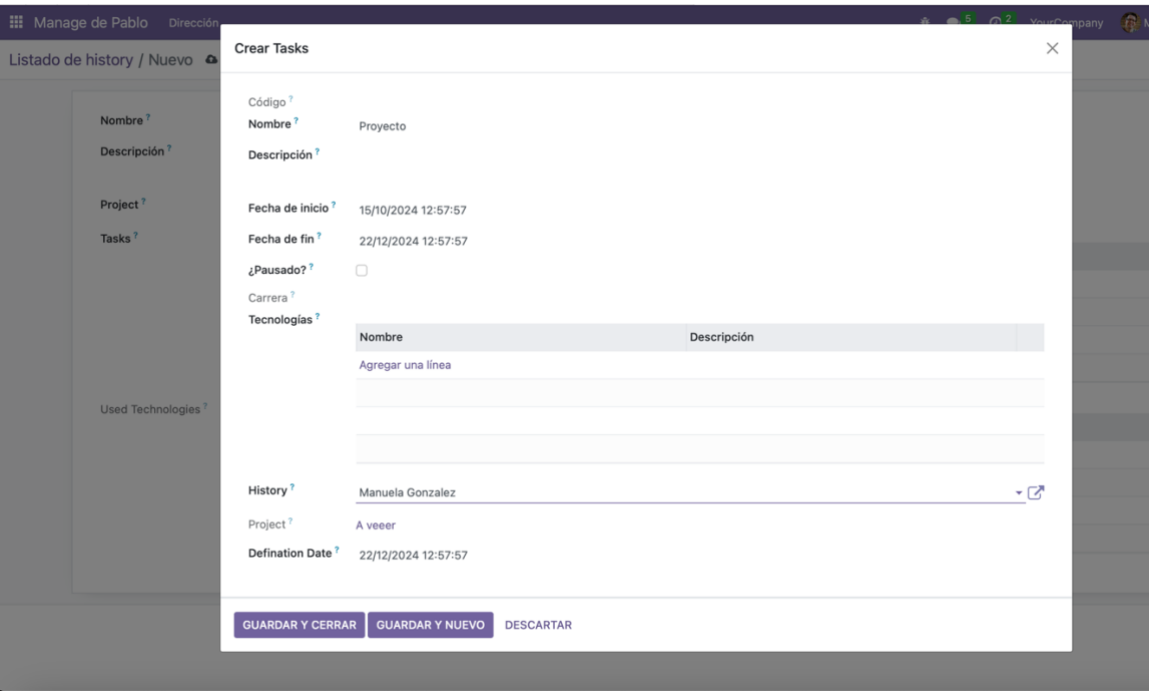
Manage de Pablo Dirección
5 2 YourCompany
Listado de history / Nuevo

Nombre ?
Descripción ?
Project ?
Tasks ?
Used Technologies ?

Crear Tasks
×

Código ?
Nombre ? Proyecto
Descripción ?
Fecha de inicio ? 15/10/2024 12:57:57
Fecha de fin ? 22/12/2024 12:57:57
¿Pausado? ?
Carrera ?
Tecnologías ?

| Nombre | Descripción |
|---|---|
| Agregar una línea | |

History ? Manuela Gonzalez
Project ? A veeer
Defination Date ? 22/12/2024 12:57:57

GUARDAR Y CERRAR GUARDAR Y NUEVO DESCARTAR